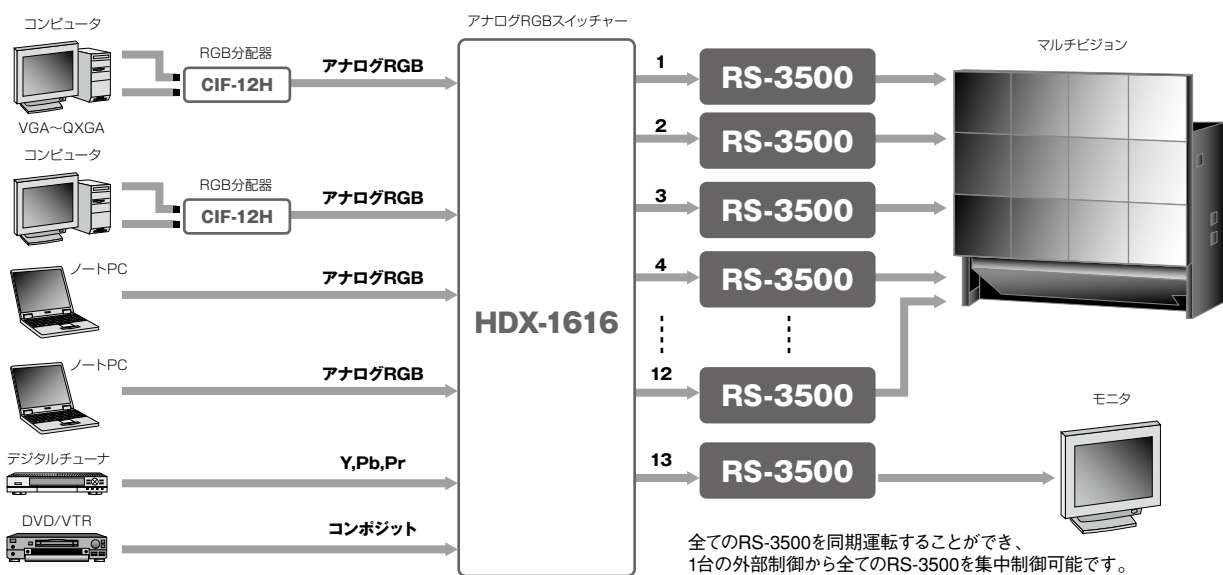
コンピュータ

RGB分配器

CIF-12H

アナログRGB

VGA〜QXGA

コンピュータ

RGB分配器

CIF-12H

アナログRGB

ノートPC

アナログRGB

ノートPC

アナログRGB

デジタルチューナ

Y,Pb,Pr

DVD/VTR

コンポジット

アナログRGBスイッチャー

HDX-1616

1

RS-3500

2

RS-3500

3

RS-3500

4

RS-3500

12

RS-3500

13

RS-3500

マルチビジョン

モニタ

全てのRS-3500を同期運転することができ、
1台の外部制御から全てのRS-3500を集中制御可能です。